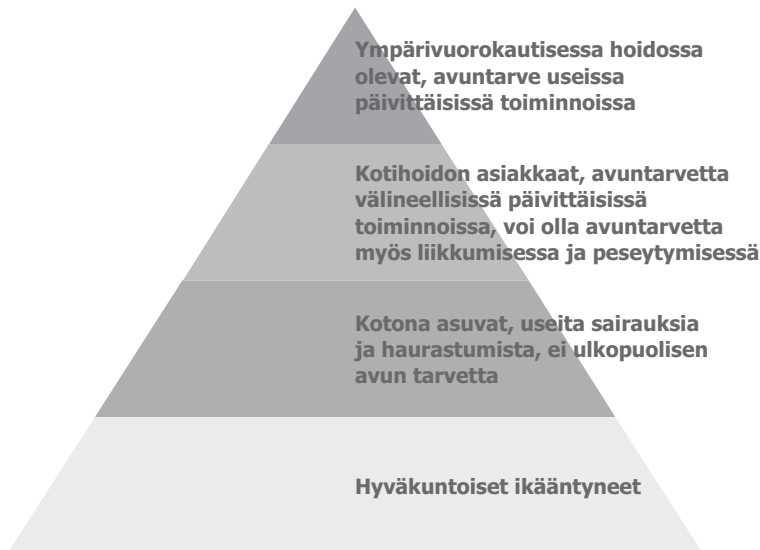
Ympärivuorokautisessa hoidossa olevat, avuntarve useissa päivittäisissä toiminnoissa

Kotihoidon asiakkaat, avuntarvetta välineellisissä päivittäisissä toiminnoissa, voi olla avuntarvetta myös liikkumisessa ja peseytymisessä

Kotona asuvat, useita sairauksia ja haurastumista, ei ulkopuolisen avun tarvetta

Hyväkuntoiset ikääntyneet